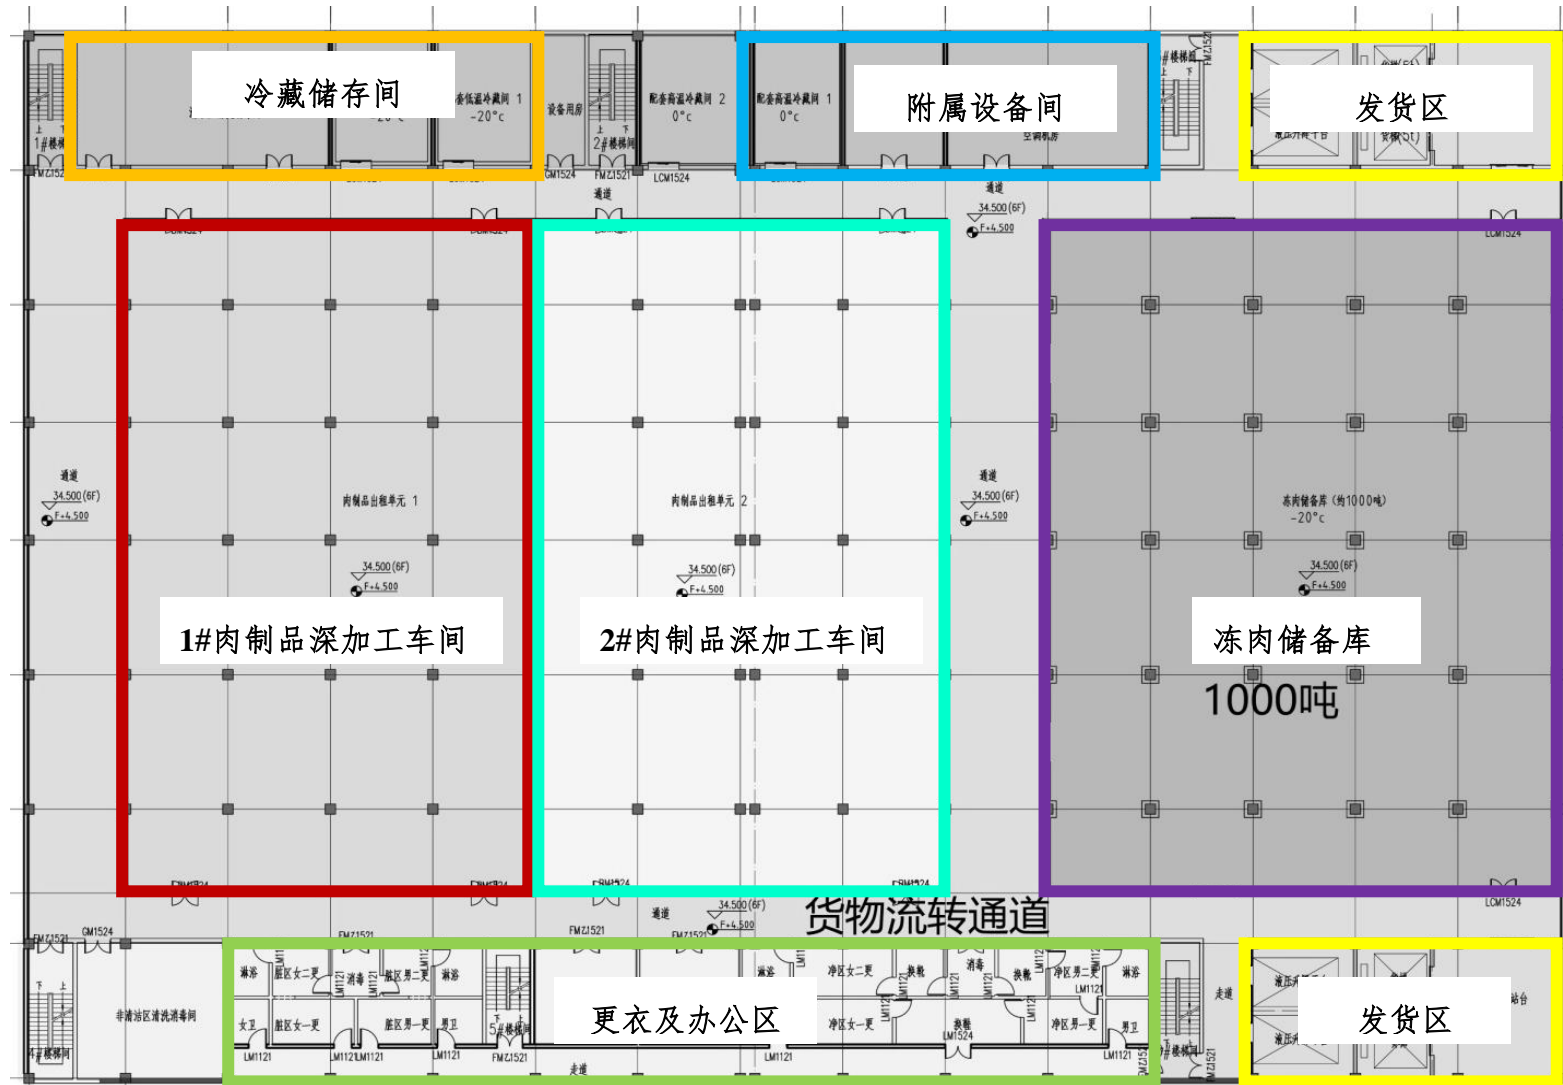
冷藏储存间

套低温冷藏间 1
-20°c

设备用房

配套高温冷藏间 2
0°c

配套高温冷藏间 1
0°c

附属设备间

空调机房

发货区

1#楼梯间

2#楼梯间

FMZ1521

GM1524

LCM1524

通道

34.500 (6F)
F+4.500

LCM1524

通道
34.500 (6F)
F+4.500

肉制品出租单元 1

34.500 (6F)
F+4.500

1#肉制品深加工车间

肉制品出租单元 2

34.500 (6F)
F+4.500

2#肉制品深加工车间

通道
34.500 (6F)
F+4.500

冻肉储备库 (约1000吨)
-20°c

34.500 (6F)
F+4.500

冻肉储备库

1000吨

通道

34.500 (6F)
F+4.500

货物流转通道

LCM1524

FMZ1521

GM1524

FMZ1521

非清洁区清洗消毒间

淋浴

脏区女二更

消毒

脏区男二更

淋浴

女卫

脏区女一更

脏区男一更

男卫

5#楼梯间

LM1121

FMZ1521

更衣及办公区

淋浴

净区女二更

换鞋

消毒

换鞋

净区男二更

淋浴

净区女一更

换鞋

LM1524

净区男一更

男卫

LM1121

走道

走道

发货区

站台